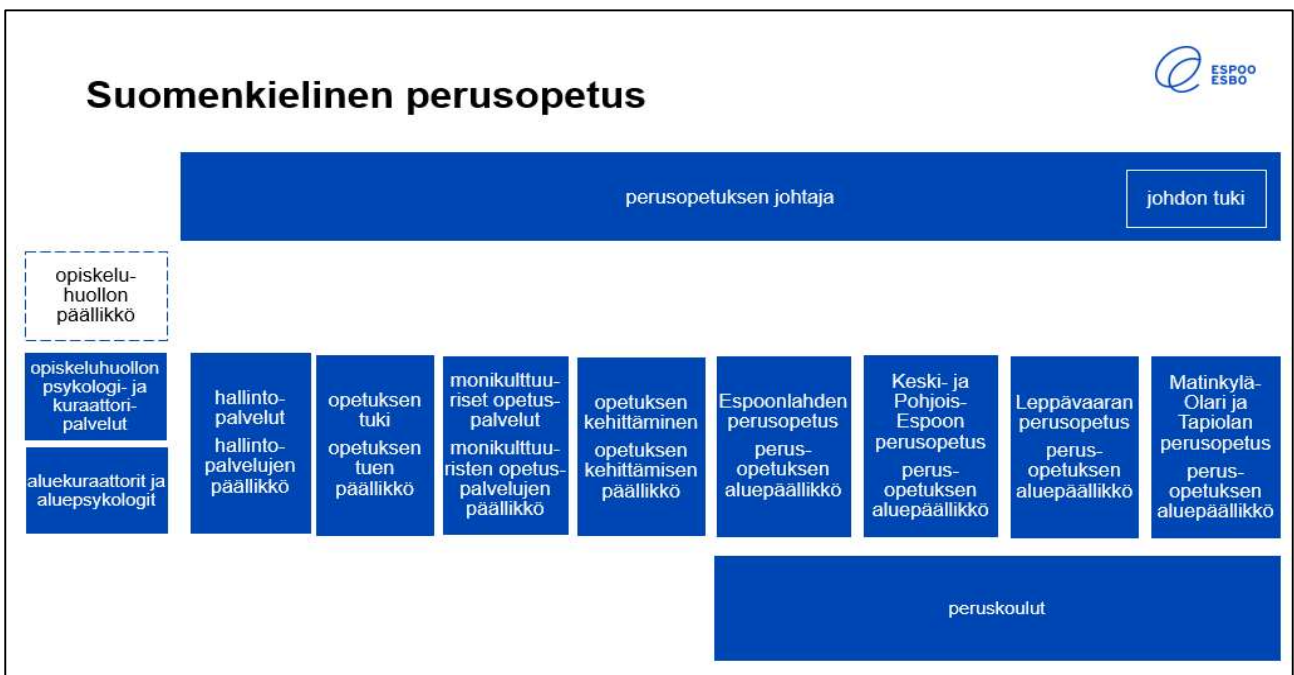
Suomenkielinen perusopetus

ESPOO
ESBO

perusopetuksen johtaja

johdon tuki

opiskeluhuollon päällikkö

opiskeluhuollon psykologi- ja kuraattoripalvelut

aluekuraattorit ja aluepsykologit

hallintopalvelut
hallintopalvelujen päällikkö

opetuksen tuki
opetuksen tuen päällikkö

monikulttuuriset opetuspalvelut
monikulttuuristen opetuspalvelujen päällikkö

opetuksen kehittäminen
opetuksen kehittämisen päällikkö

Espoonlahden perusopetus
perusopetuksen aluepäällikkö

Keski- ja Pohjois-Espoon perusopetus
perusopetuksen aluepäällikkö

Leppävaaran perusopetus
perusopetuksen aluepäällikkö

Matinkylä-Olari ja Tapiolan perusopetus
perusopetuksen aluepäällikkö

peruskoulut